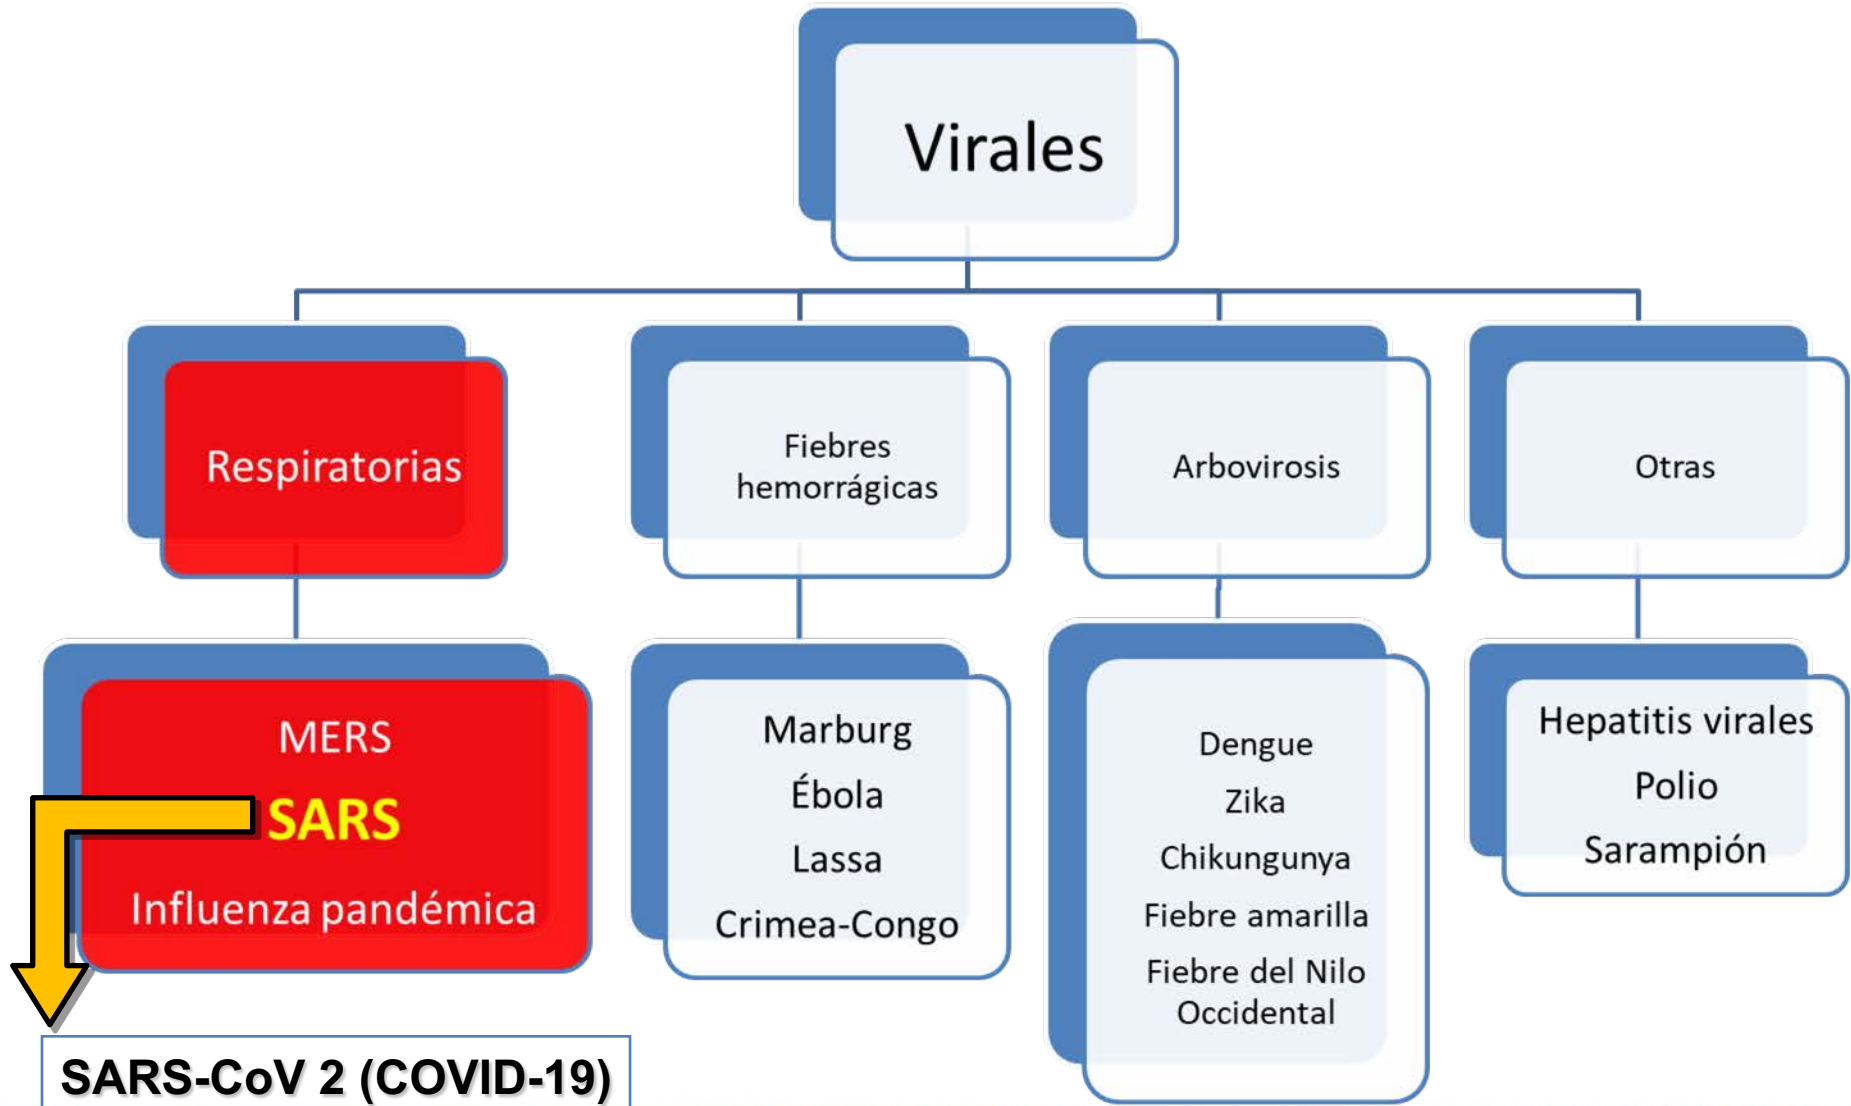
Virales

Respiratorias

MERS
SARS
Influenza pandémica

SARS-CoV 2 (COVID-19)

Fiebres hemorrágicas

Marburg
Ébola
Lassa
Crimea-Congo

Arbovirosis

Dengue
Zika
Chikungunya
Fiebre amarilla
Fiebre del Nilo Occidental

Otras

Hepatitis virales
Polio
Sarampión